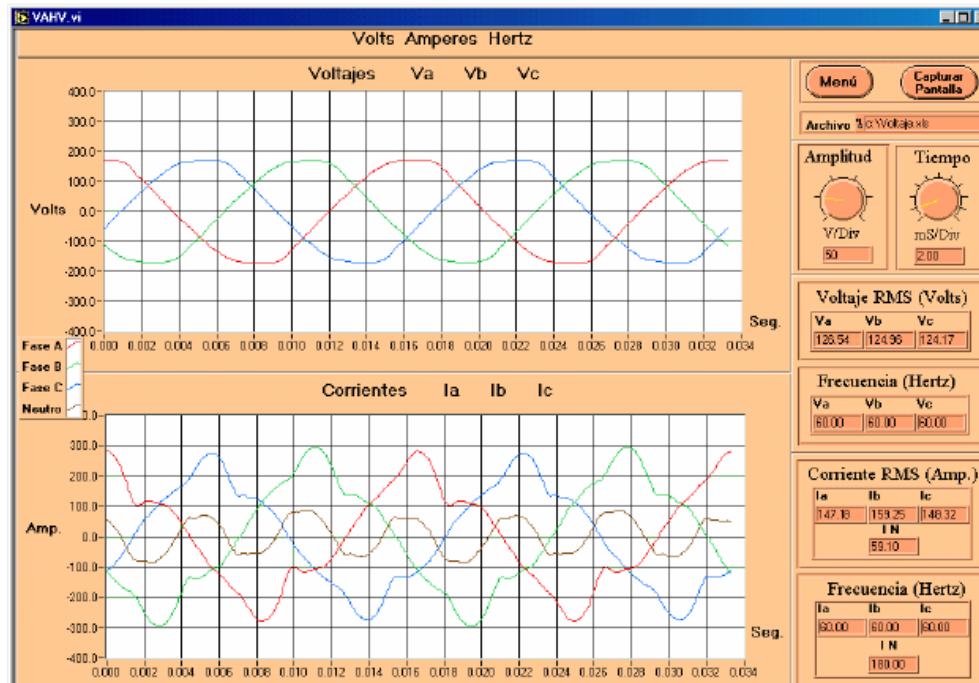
VAHV.vi

Volts Amperes Hertz

Voltajes Va Vb Vc

400.0
300.0
200.0
100.0
0.0
-100.0
-200.0
-300.0
-400.0

Volts

0.000 0.002 0.004 0.006 0.008 0.010 0.012 0.014 0.016 0.018 0.020 0.022 0.024 0.026 0.028 0.030 0.032 0.034

Seg.

Fase A
Fase B
Fase C
Neutro

Corrientes Ia Ib Ic

300.0
200.0
100.0
0.0
-100.0
-200.0
-300.0
-400.0

Amp.

0.000 0.002 0.004 0.006 0.008 0.010 0.012 0.014 0.016 0.018 0.020 0.022 0.024 0.026 0.028 0.030 0.032 0.034

Seg.

Menú

Capturar Pantalla

Archivo c:\Voltaje.xls

Amplitud

V/Div

50

Tiempo

mS/Div

2.00

Voltaje RMS (Volts)

| Va | Vb | Vc |
|---|---|---|
| 126.54 | 124.96 | 124.17 |

Frecuencia (Hertz)

| Va | Vb | Vc |
|---|---|---|
| 60.00 | 60.00 | 60.00 |

Corriente RMS (Amp.)

| Ia | Ib | Ic |
|---|---|---|
| 147.18 | 159.25 | 148.32 |

I N
59.10

Frecuencia (Hertz)

| Ia | Ib | Ic |
|---|---|---|
| 60.00 | 60.00 | 60.00 |

I N
180.00